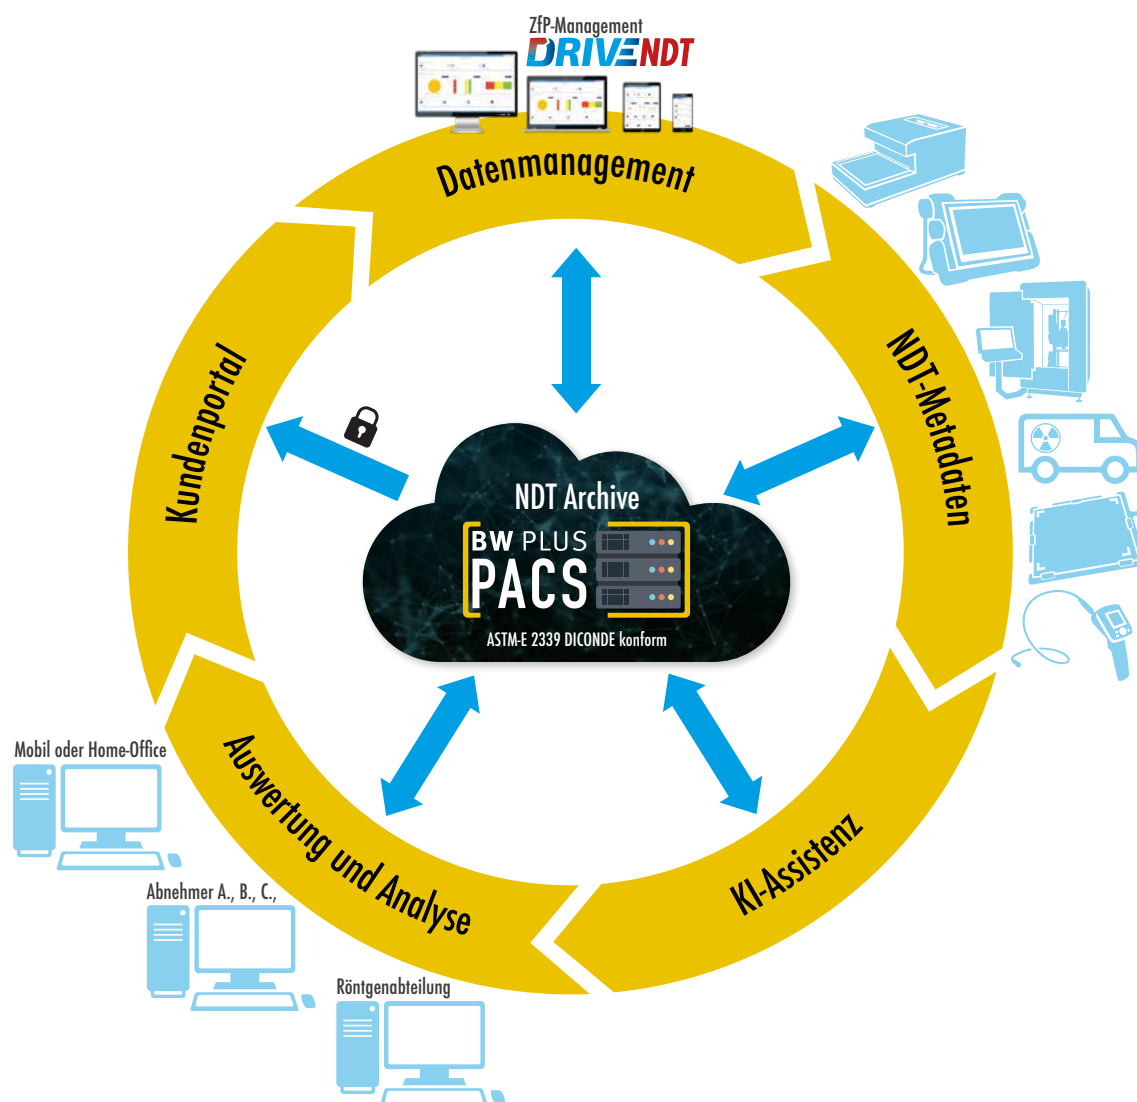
ZfP-Management
DRIVE NDT

Datenmanagement

NDT-Metadaten

KI-Assistenz

Auswertung und Analyse

Kundenportal

NDT Archive
BW PLUS
PACS
ASTM-E 2339 DICONDE konform

Mobil oder Home-Office

Abnehmer A., B., C.,

Röntgenabteilung